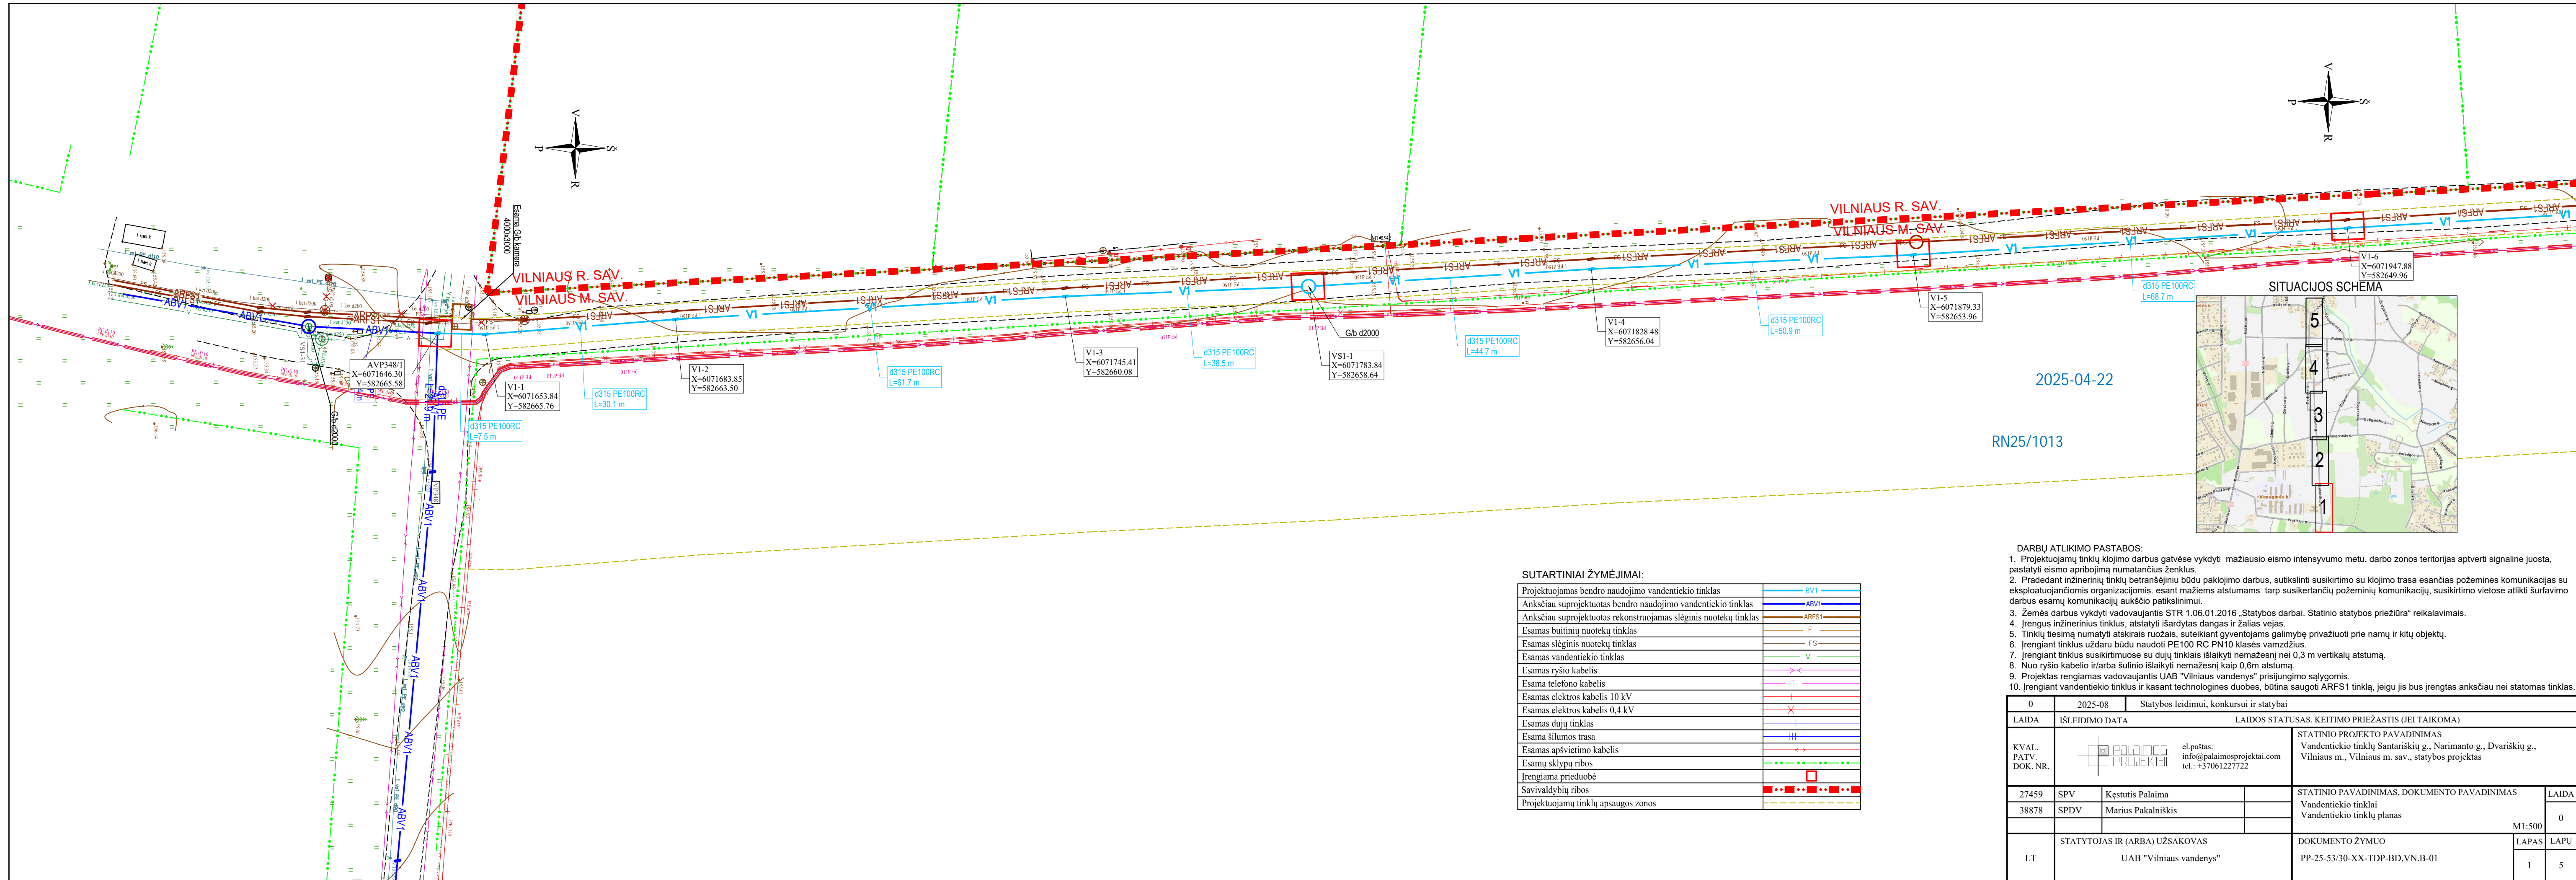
V
P
Š
R

V
P
Š
R

Esama G/b kamera 4000x3000

VILNIAUS R. SAV.
VILNIAUS M. SAV.

VILNIAUS R. SAV.
VILNIAUS M. SAV.

ARFS1
ABV1
V1

AVP348/1
X=6071646.30
Y=582665.58

d315 PE
L=219 m

V1-1
X=6071653.84
Y=582665.76

d315 PE100RC
L=7.5 m

d315 PE100RC
L=30.1 m

V1-2
X=6071683.85
Y=582663.50

d315 PE100RC
L=61.7 m

V1-3
X=6071745.41
Y=582660.08

d315 PE100RC
L=38.5 m

G/b d2000

VS1-1
X=6071783.84
Y=582658.64

d315 PE100RC
L=44.7 m

V1-4
X=6071828.48
Y=582656.04

d315 PE100RC
L=50.9 m

V1-5
X=6071879.33
Y=582653.96

d315 PE100RC
L=68.7 m

V1-6
X=6071947.88
Y=582649.96

SITUACIJOS SCHEMA
5
4
3
2
1

2025-04-22

RN25/1013

SUTARTINIAI ŽYMĖJIMAI:
| | |
|---|---|
| Projektuojamas bendro naudojimo vandentiekio tinklas | BV1 |
| Anksčiau suprojektuotas bendro naudojimo vandentiekio tinklas | ABV1 |
| Anksčiau suprojektuotas rekonstruojamas slėginis nuotekų tinklas | ARFS1 |
| Esamas buitinių nuotekų tinklas | F |
| Esamas slėginis nuotekų tinklas | FS |
| Esamas vandentiekio tinklas | V |
| Esamas ryšio kabelis | |
| Esama telefono kabelis | T |
| Esama elektros kabelis 10 kV | |
| Esamas elektros kabelis 0,4 kV | |
| Esamas dujų tinklas | |
| Esama šilumos trasa | |
| Esamas apšvietimo kabelis | |
| Esamų sklypų ribos | |
| Įrengiama prieduobė | |
| Savivaldybių ribos | |
| Projektuojamų tinklų apsaugos zonos | |

DARBŲ ATLIKIMO PASTABOS:
1. Projektuojamų tinklų klojimo darbus gatvėse vykdyti mažiausio eismo intensyvumo metu. darbo zonos teritorijas aptverti signaline juosta, pastatyti eismo apribojimą numatančius ženklus.
2. Pradedant inžinerinių tinklų betranšėjiniu būdu paklojimo darbus, sutikslinti susikirtimo su klojimo trasa esančias požemines komunikacijas su eksploatuojančiomis organizacijomis. esant mažiems atstumams tarp susikertančių požeminių komunikacijų, susikirtimo vietose atlikti šurfavimo darbus esamų komunikacijų aukščio patikslinimui.
3. Žemės darbus vykdyti vadovaujantis STR 1.06.01.2016 „Statybos darbai. Statinio statybos priežiūra" reikalavimais.
4. Įrengus inžinerinius tinklus, atstatyti išardytas dangas ir žalias vejas.
5. Tinklų tiesimą numatyti atskirais ruožais, suteikiant gyventojams galimybę privažiuoti prie namų ir kitų objektų.
6. Įrengiant tinklus uždaru būdu naudoti PE100 RC PN10 klasės vamzdžius.
7. Įrengiant tinklus susikirtimuose su dujų tinklais išlaikyti nemažesnį nei 0,3 m vertikalų atstumą.
8. Nuo ryšio kabelio ir/arba šulinio išlaikyti nemažesnį kaip 0,6m atstumą.
9. Projektas rengiamas vadovaujantis UAB "Vilniaus vandenys" prisijungimo sąlygomis.
10. Įrengiant vandentiekio tinklus ir kasant technologines duobes, būtina saugoti ARFS1 tinklą, jeigu jis bus įrengtas anksčiau nei statomas tinklas.

| 0 | 2025-08 | Statybos leidimui, konkursui ir statybai |
|---|---|---|
| LAIDA | IŠLEIDIMO DATA | LAIDOS STATUSAS. KEITIMO PRIEŽASTIS (JEI TAIKOMA) |

KVAL. PATV. DOK. NR.
PALAIMOS PROJEKTAI
el.paštas: info@palaimosprojektai.com
tel.: +37061227722

STATINIO PROJEKTO PAVADINIMAS
Vandentiekio tinklų Santariškių g., Narimanto g., Dvariškių g., Vilniaus m., Vilniaus m. sav., statybos projektas

| 27459 | SPV | Kęstutis Palaima |
|---|---|---|
| 38878 | SPDV | Marius Pakalniškis |

STATINIO PAVADINIMAS, DOKUMENTO PAVADINIMAS
Vandentiekio tinklai
Vandentiekio tinklų planas
M1:500
LAIDA
0

LT
STATYTOJAS IR (ARBA) UŽSAKOVAS
UAB "Vilniaus vandenys"

DOKUMENTO ŽYMUO
PP-25-53/30-XX-TDP-BD,VN.B-01
LAPAS 1
LAPŲ 5